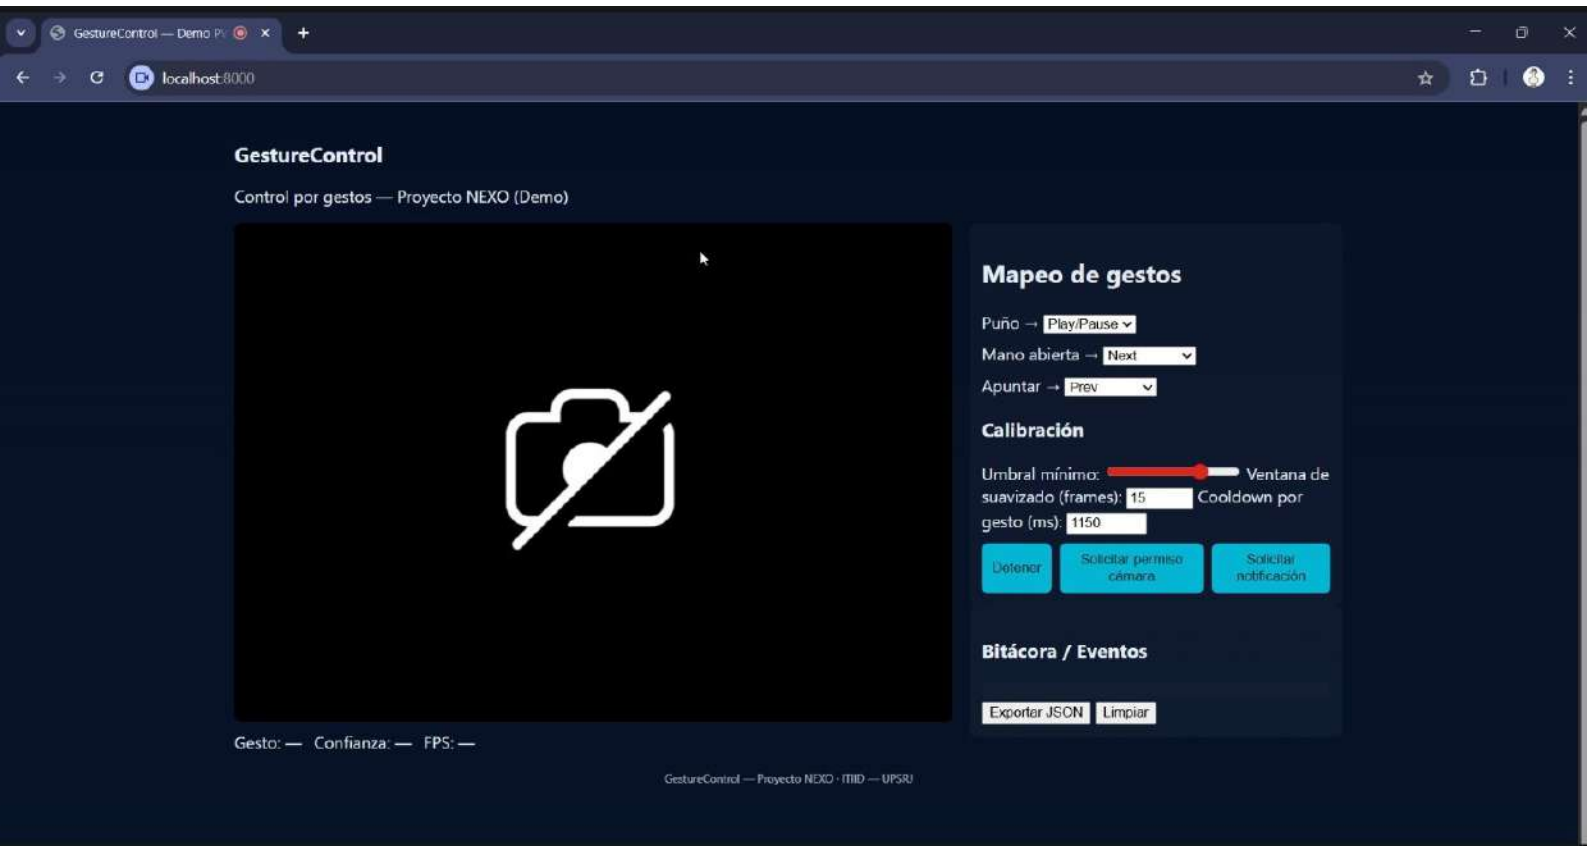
GestureControl — Demo P

localhost:8000

GestureControl

Control por gestos — Proyecto NEXO (Demo)

Mapeo de gestos

Puño → Play/Pause

Mano abierta → Next

Apuntar → Prev

Calibración

Umbral mínimo: Ventana de suavizado (frames): 15 Cooldown por gesto (ms): 1150

Detener

Solicitar permiso cámara

Solicitar notificación

Bitácora / Eventos

Exportar JSON

Limpiar

Gesto: — Confianza: — FPS: —

GestureControl — Proyecto NEXO · ITIID — UPSRJ